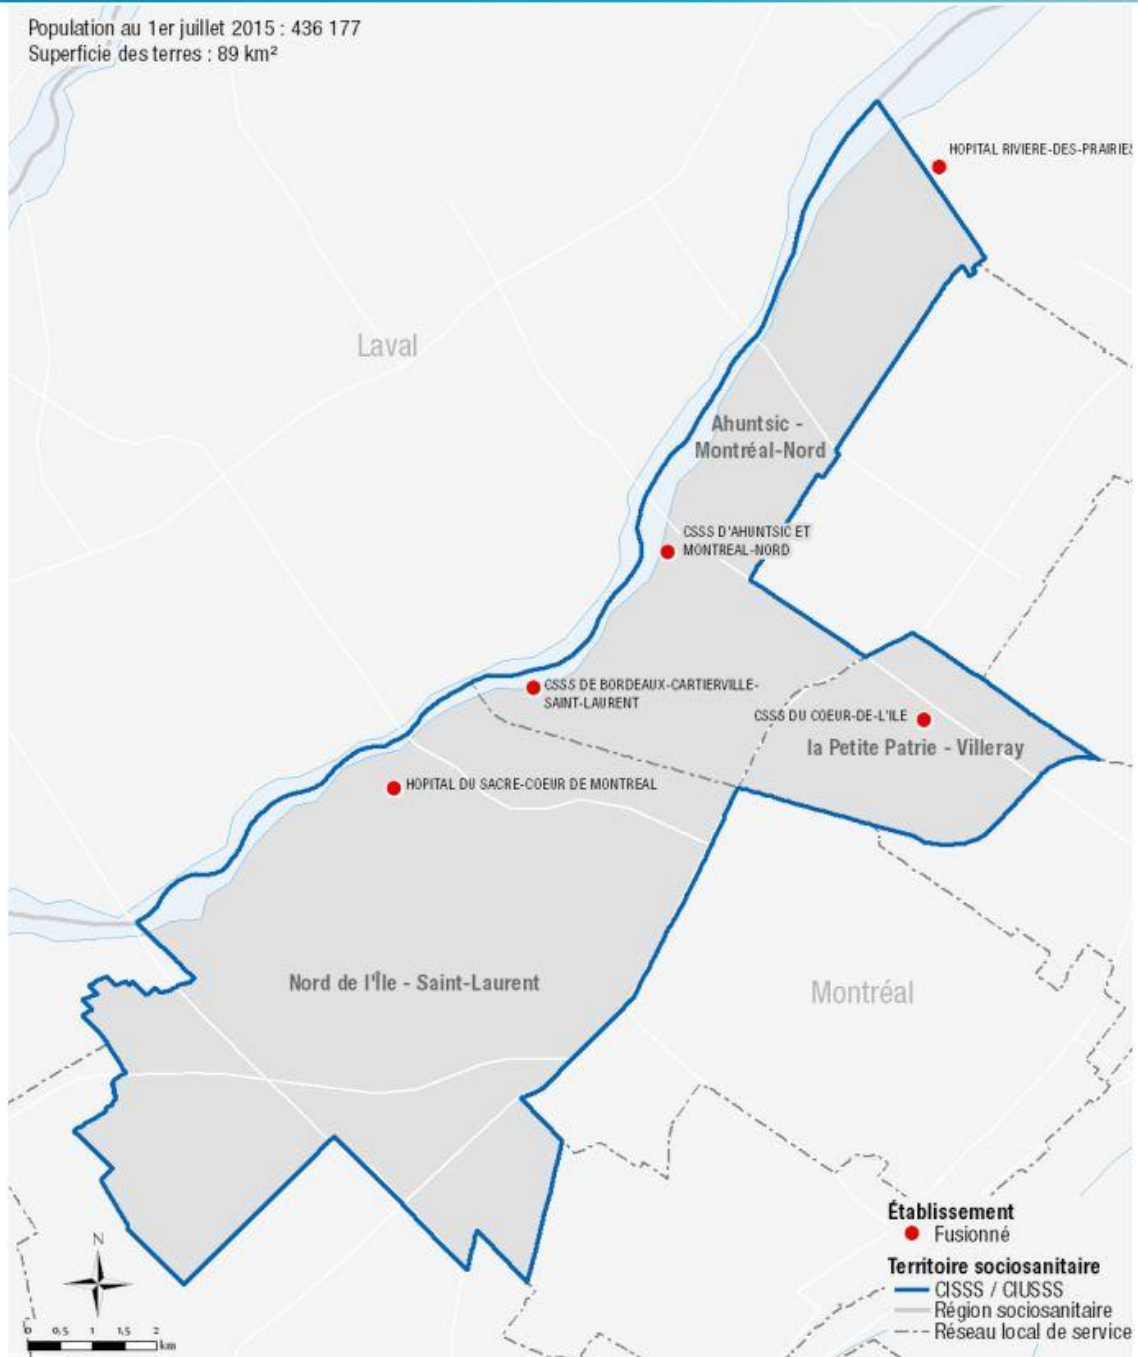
Population au 1er juillet 2015 : 436 177
Superficie des terres : 89 km²

HOPITAL RIVIERE-DES-PRAIRIES

Laval

Ahuntsic - Montréal-Nord

CSSS D'AHUNTSIC ET MONTREAL-NORD

CSSS DE BORDEAUX-CARTIERVILLE-SAINT-LAURENT

CSSS DU COEUR-DE-L'ILE

la Petite Patrie - Villeray

HOPITAL DU SACRE-COEUR DE MONTREAL

Nord de l'Île - Saint-Laurent

Montréal

N

0 0,5 1 1,5 2 km

Établissement
Fusionné
Territoire sociosanitaire
CISSS / CIUSSS
Région sociosanitaire
Réseau local de service